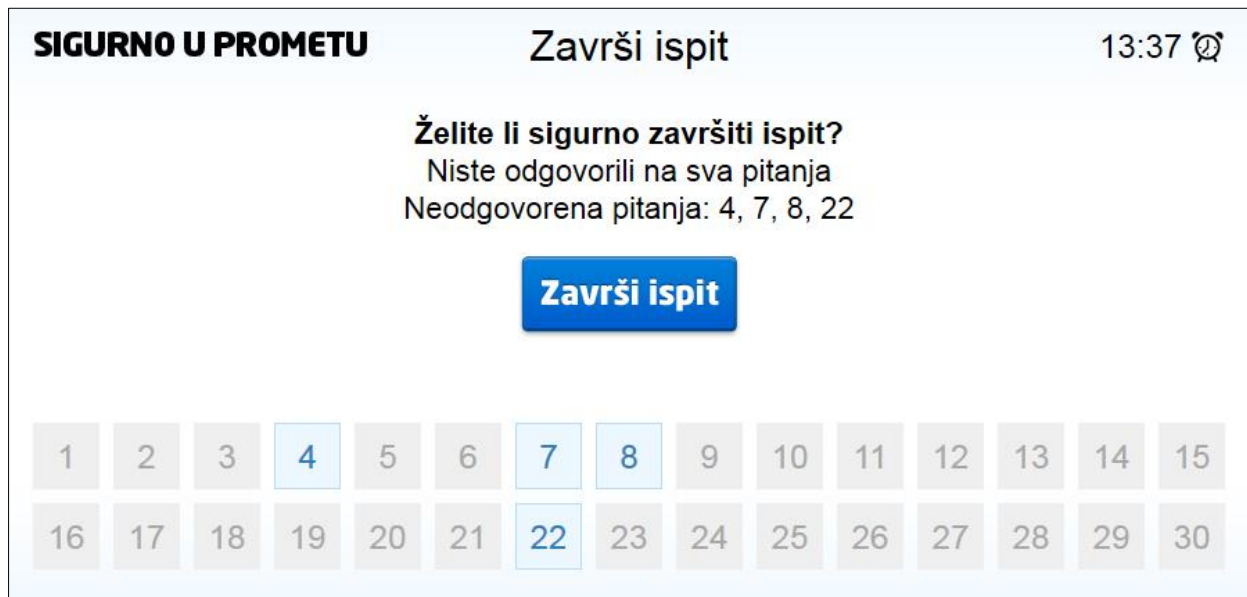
SIGURNO U PROMETU

Završi ispit

13:37

**Želite li sigurno završiti ispit?**
Niste odgovorili na sva pitanja
Neodgovorena pitanja: 4, 7, 8, 22

Završi ispit

1 2 3 4 5 6 7 8 9 10 11 12 13 14 15
16 17 18 19 20 21 22 23 24 25 26 27 28 29 30